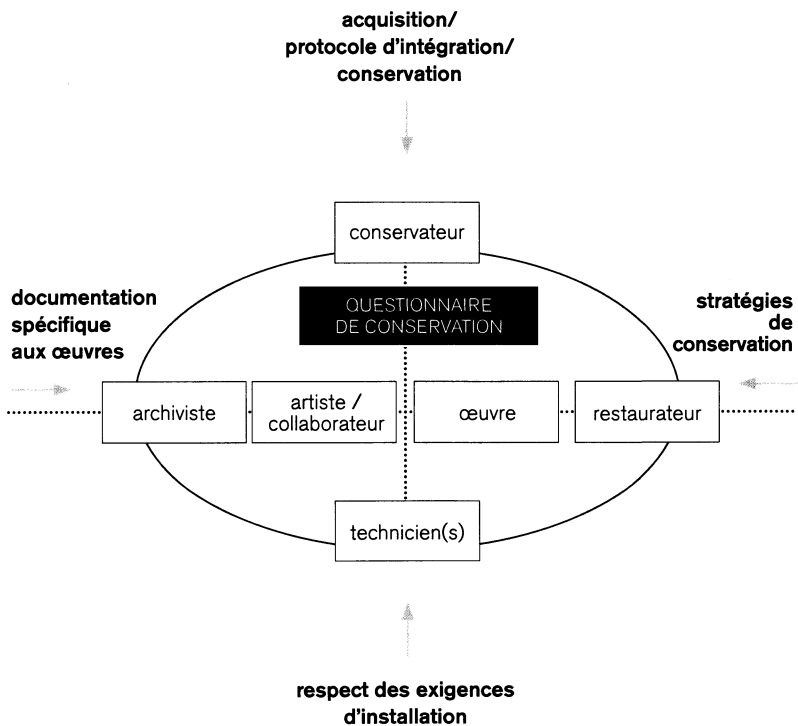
acquisition/
protocole d'intégration/
conservation

documentation
spécifique
aux œuvres

stratégies
de
conservation

conservateur

QUESTIONNAIRE
DE CONSERVATION

archiviste

artiste /
collaborateur

œuvre

restaurateur

technicien(s)

respect des exigences
d'installation